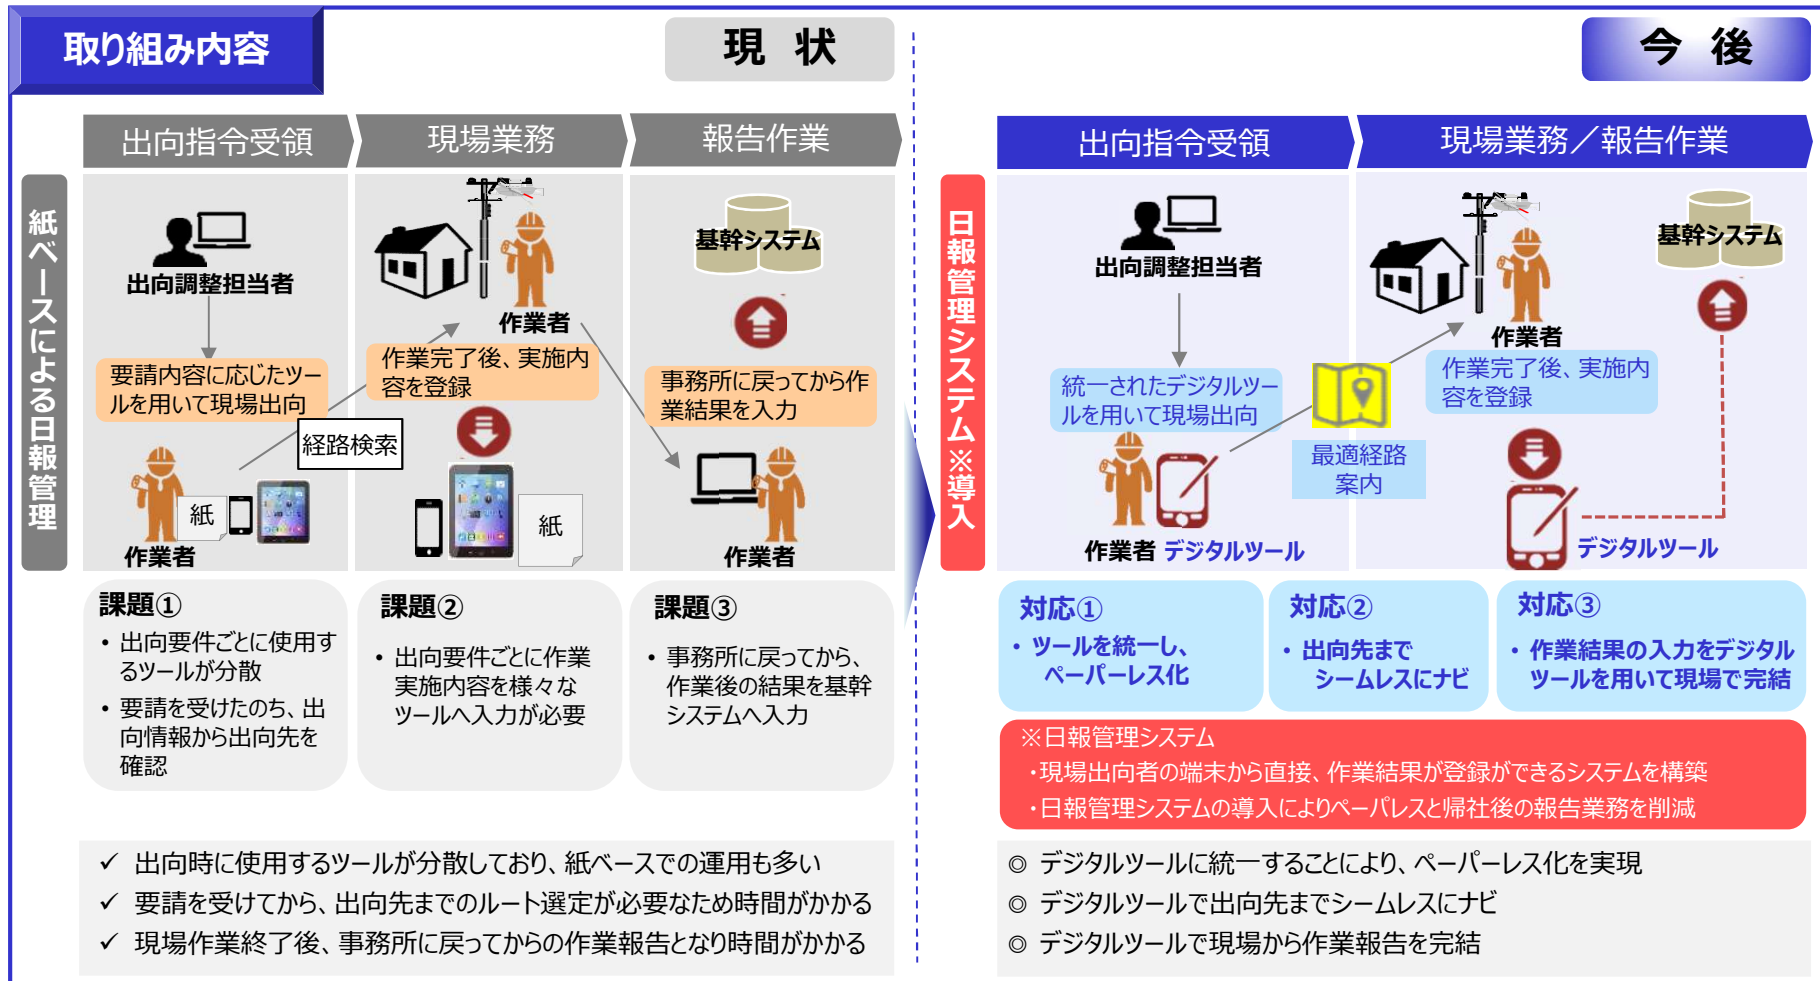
取り組み内容

現　状

今　後

出向指令受領

現場業務

報告作業

紙ベースによる日報管理

出向調整担当者

要請内容に応じたツールを用いて現場出向

経路検索

紙

作業者

作業者

作業完了後、実施内容を登録

紙

基幹システム

事務所に戻ってから作業結果を入力

作業者

課題①
• 出向要件ごとに使用するツールが分散
• 要請を受けたのち、出向情報から出向先を確認

課題②
• 出向要件ごとに作業実施内容を様々なツールへ入力が必要

課題③
• 事務所に戻ってから、作業後の結果を基幹システムへ入力

✓ 出向時に使用するツールが分散しており、紙ベースでの運用も多い
✓ 要請を受けてから、出向先までのルート選定が必要なため時間がかかる
✓ 現場作業終了後、事務所に戻ってからの作業報告となり時間がかかる

日報管理システム※導入

出向指令受領

現場業務／報告作業

出向調整担当者

統一されたデジタルツールを用いて現場出向

作業者 デジタルツール

最適経路案内

作業者

作業完了後、実施内容を登録

基幹システム

デジタルツール

対応①
• ツールを統一し、ペーパーレス化

対応②
• 出向先までシームレスにナビ

対応③
• 作業結果の入力をデジタルツールを用いて現場で完結

※日報管理システム
・現場出向者の端末から直接、作業結果が登録ができるシステムを構築
・日報管理システムの導入によりペーパレスと帰社後の報告業務を削減

◎ デジタルツールに統一することにより、ペーパーレス化を実現
◎ デジタルツールで出向先までシームレスにナビ
◎ デジタルツールで現場から作業報告を完結